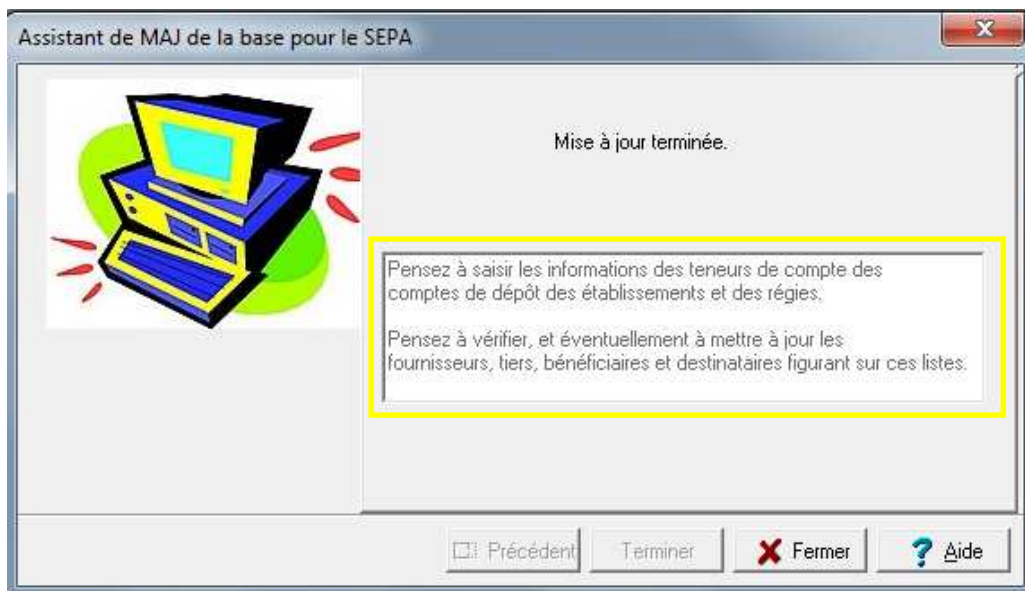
Assistant de MAJ de la base pour le SEPA

Mise à jour terminée.

Pensez à saisir les informations des teneurs de compte des comptes de dépôt des établissements et des régies.

Pensez à vérifier, et éventuellement à mettre à jour les fournisseurs, tiers, bénéficiaires et destinataires figurant sur ces listes.

Précédent Terminer Fermer Aide